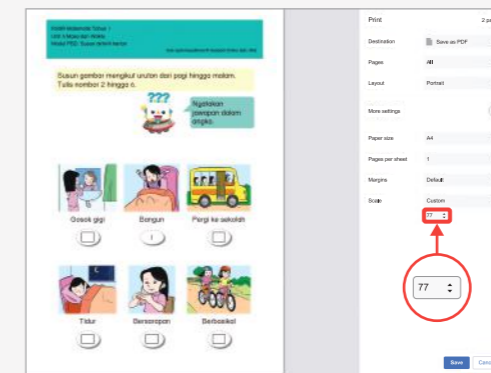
Matematik Tahun 1
Unit 1 Masa dan Waktu
Modul PdD: Susun aktiviti harian

Susun gambar mengikut urutan dari pagi hingga malam. Tulis nombor 2 hingga 6.

???

Ngatakan jawapan dalam angka.

Gosok gigi
Bangun
1
Pergi ke sekolah
Tidur
Bersarapan
Berbasikal

Print
2 pa
Destination
Save as PDF
Pages
All
Layout
Portrait
More settings
Paper size
A4
Pages per sheet
1
Margins
Default
Scale
Custom
77
77
Save
Canc